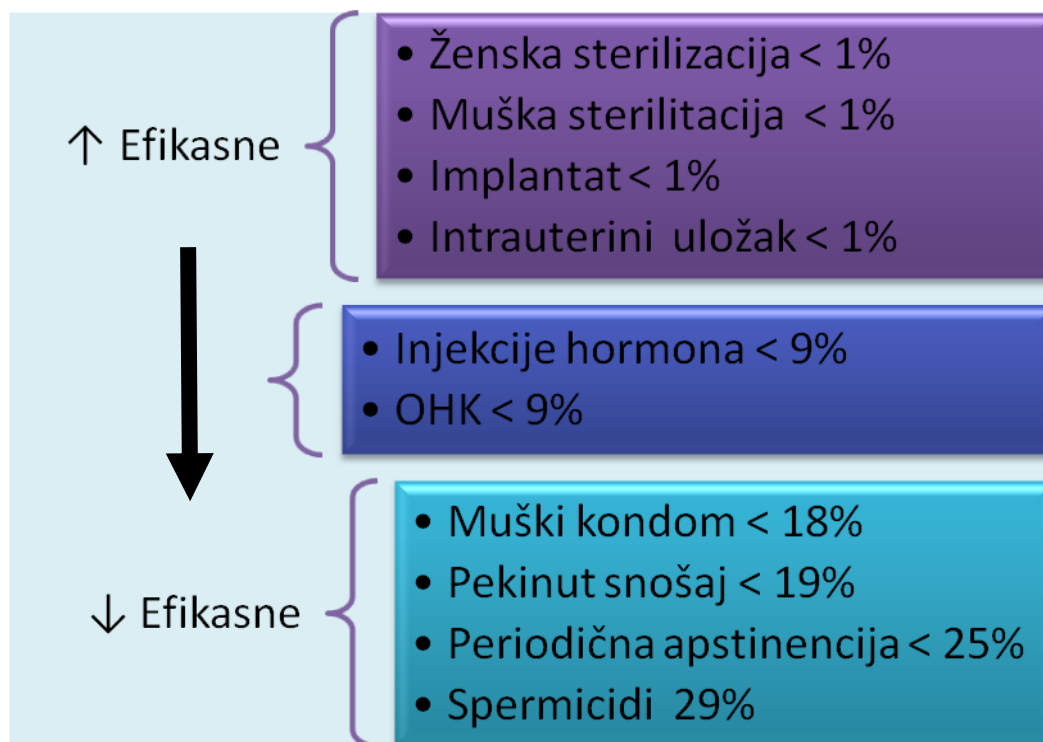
↑ Efikasne

- Ženska sterilizacija < 1%
- Muška sterilitacija < 1%
- Implantat < 1%
- Intrauterini uložak < 1%

- Injekcije hormona < 9%
- OHK < 9%

↓ Efikasne

- Muški kondom < 18%
- Pekinut snošaj < 19%
- Periodična apstinencija < 25%
- Spermicidi 29%